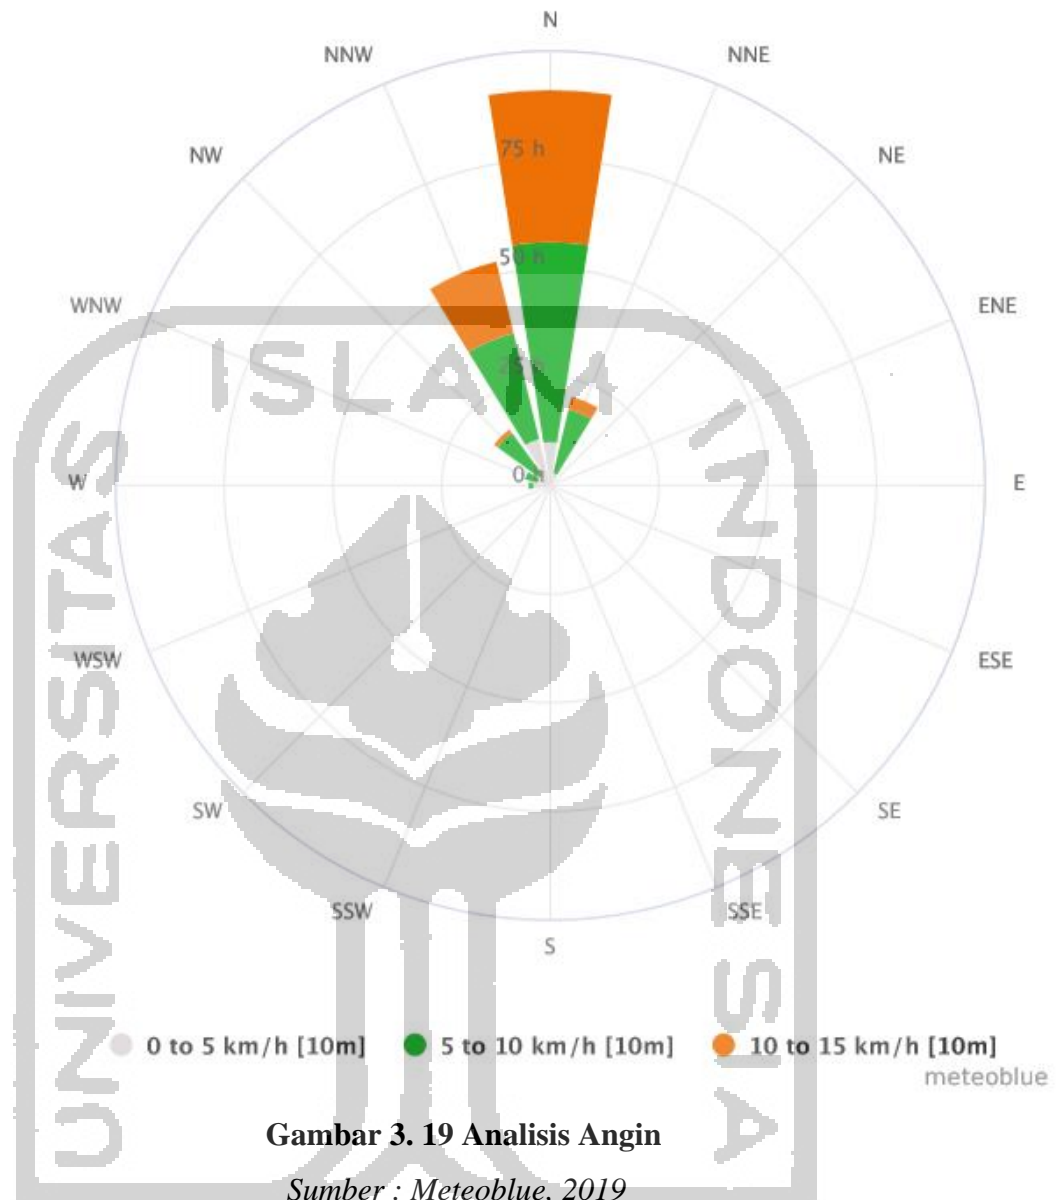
N
NNW
NNE
NW
NE
75 h
50 h
WNW
ENE
25
W
0
E
WSW
ESE
SW
SE
SSW
SSE
S

0 to 5 km/h [10m]
5 to 10 km/h [10m]
10 to 15 km/h [10m]
meteoblue

UNIVERSITAS ISLAM INDONESIA

**Gambar 3. 19 Analisis Angin**

*Sumber : Meteoblue, 2019*